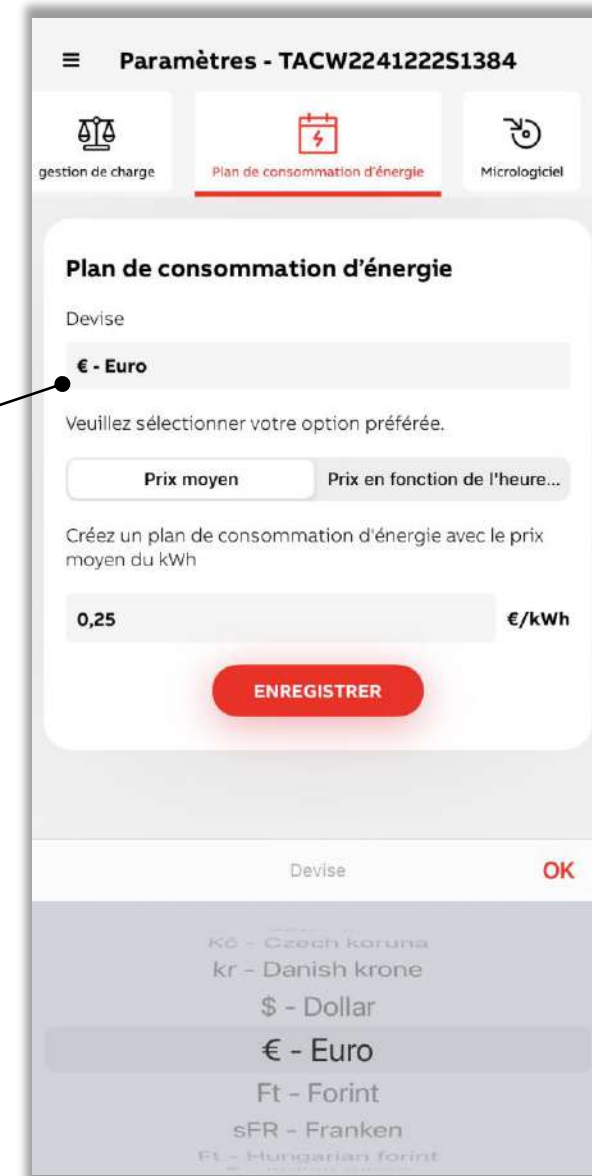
≡ Paramètres - TACW2241222S1384

gestion de charge

Plan de consommation d'énergie

Micrologiciel

Plan de consommation d'énergie

Devise

€ - Euro

Veuillez sélectionner votre option préférée.

Prix moyen

Prix en fonction de l'heure...

Créez un plan de consommation d'énergie avec le prix moyen du kWh

0,25

€/kWh

ENREGISTRER

Devise

OK

Kč - Czech koruna

kr - Danish krone

$ - Dollar

€ - Euro

Ft - Forint

sFR - Franken

Ft - Hungarian forint